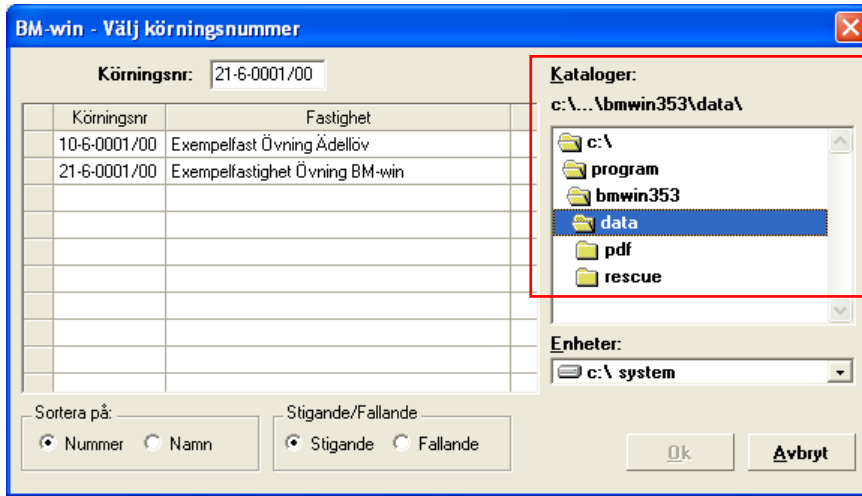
BM-win - Välj körningsnummer

Körningsnr: 21-6-0001/00

| Körningsnr | Fastighet |
|---|---|
| 10-6-0001/00 | Exempelfast Övning Ädellöv |
| 21-6-0001/00 | Exempelfastighet Övning BM-win |

Kataloger:
c:\...\bmwin353\data\

c:\
program
bmwin353
data
pdf
rescue

Enheter:
c:\ system

Sortera på:
Nummer
Namn

Stigande/Fallande
Stigande
Fallande

Ok
Avbryt